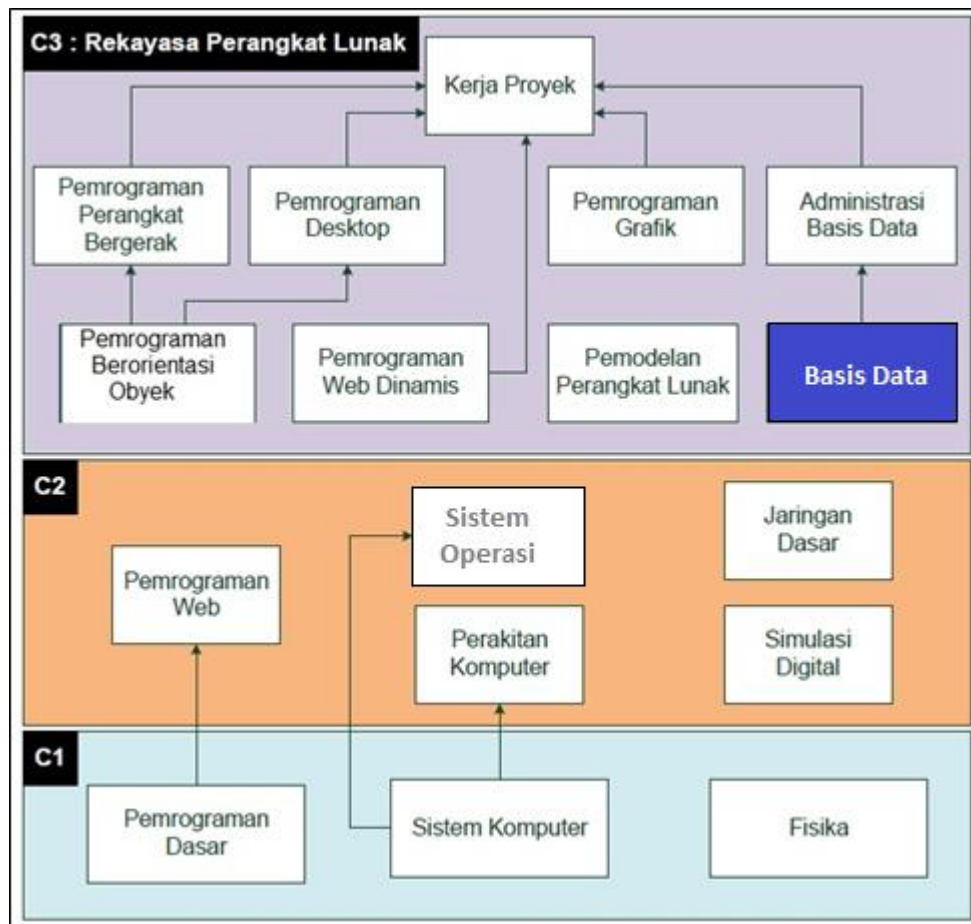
C3 : Rekayasa Perangkat Lunak

Kerja Proyek

Pemrograman Perangkat Bergerak

Pemrograman Desktop

Pemrograman Grafik

Administrasi Basis Data

Pemrograman Berorientasi Obyek

Pemrograman Web Dinamis

Pemodelan Perangkat Lunak

Basis Data

C2

Sistem Operasi

Jaringan Dasar

Pemrograman Web

Perakitan Komputer

Simulasi Digital

C1

Pemrograman Dasar

Sistem Komputer

Fisika